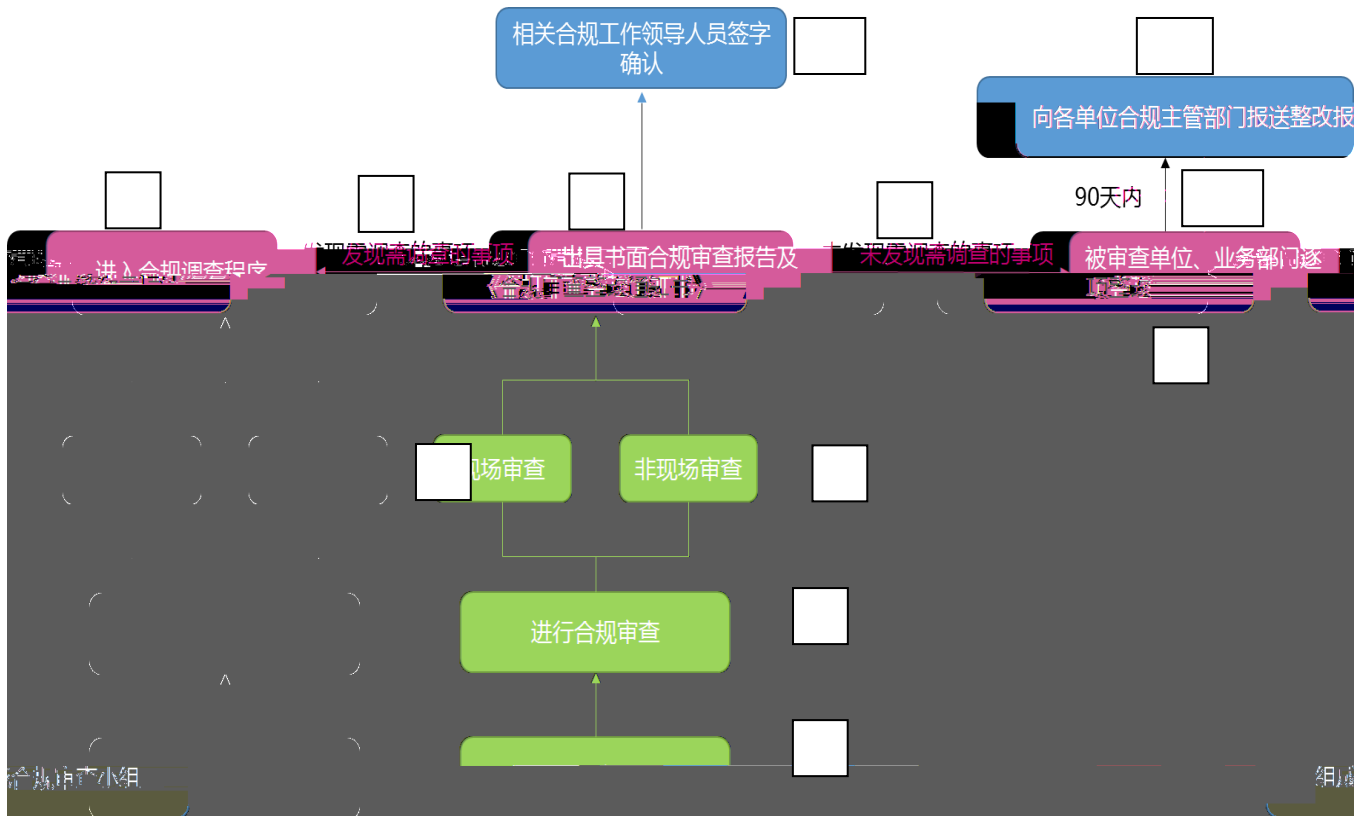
相关合规工作领导人员签字确认

向各单位合规主管部门报送整改报

90天内

进入合规调查程序

发现需调查的事项

出具书面合规审查报告及《合规审查意见书》

未发现需调查的事项

被审查单位、业务部门逐项整改

现场审查

非现场审查

进行合规审查

合规审查小组

组成